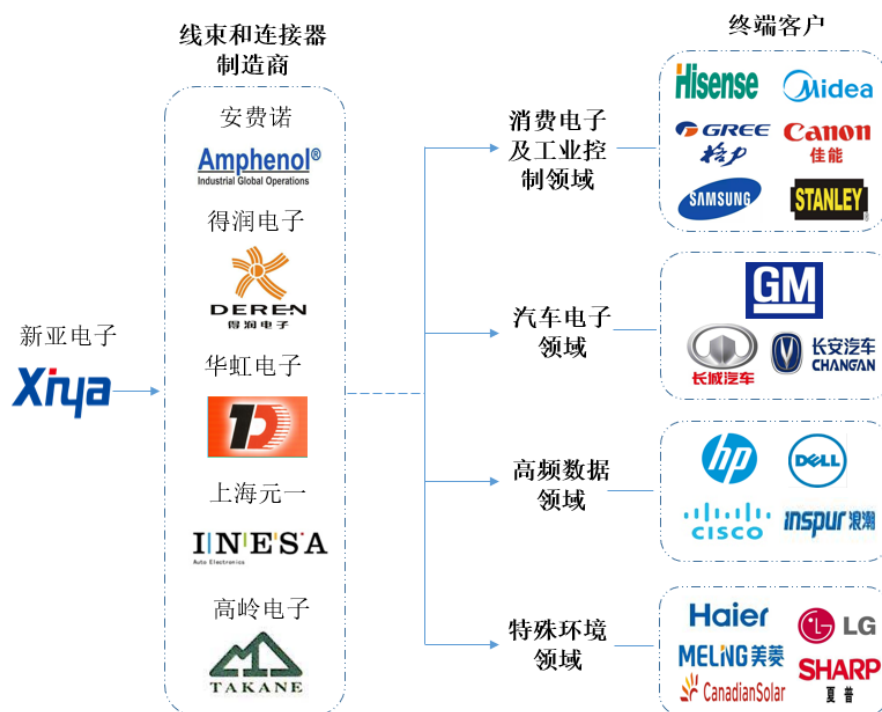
线束和连接器制造商

终端客户

新亚电子
Xinya

安费诺
Amphenol®
Industrial Global Operations

得润电子
DEREN
得润电子

华虹电子

上海元一
INESA
Auto Electronics

高岭电子
TAKANE

消费电子及工业控制领域

汽车电子领域

高频数据领域

特殊环境领域

Hisense
Midea
GREE
格力
Canon
佳能
SAMSUNG
STANLEY

GM
长城汽车
长安汽车
CHANGAN

hp
DELL
CISCO
inspur 浪潮

Haier
LG
MELING 美菱
SHARP
夏普
CanadianSolar